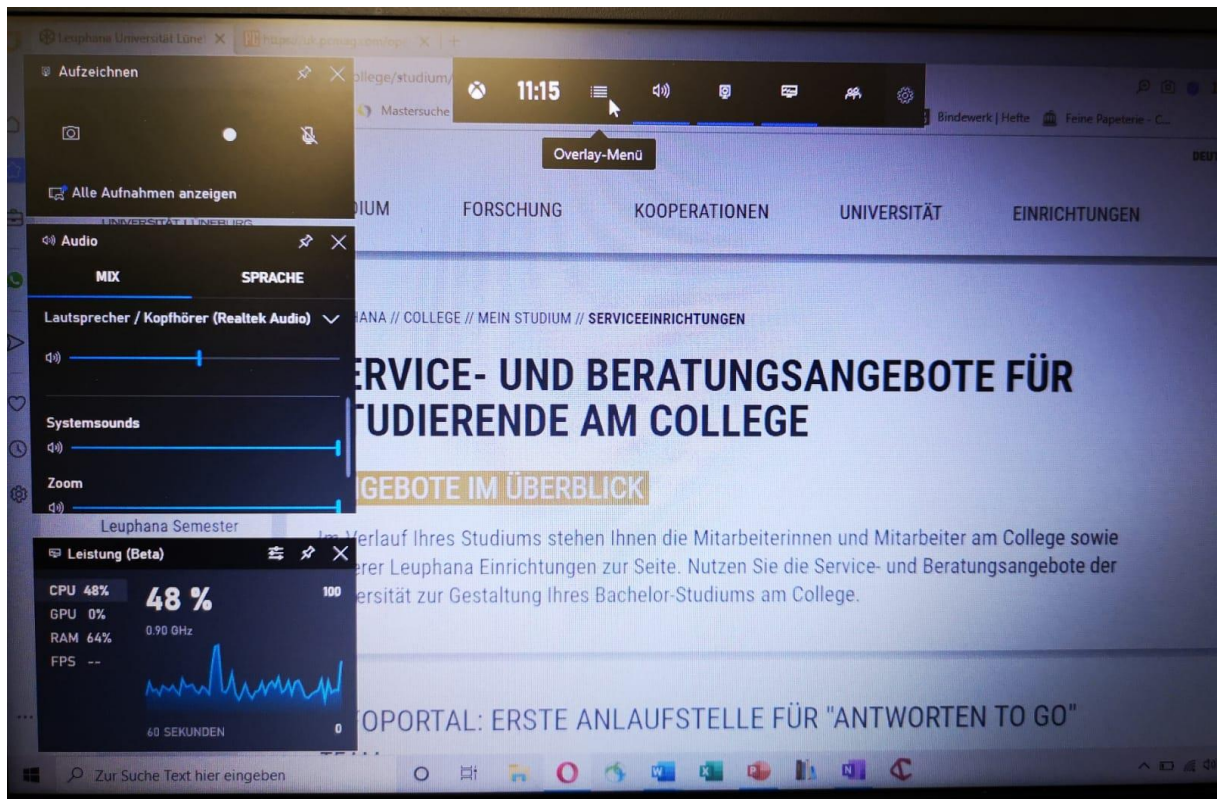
Leuphana Universität Lüne

Aufzeichnen

Alle Aufnahmen anzeigen

11:15

Overlay-Menü

ollege/studium/

Mastersuche

Bindewerk | Hefte

Feine Papeterie - C...

DEUT

UNIVERSITÄT LÜNEBURG

Audio

MIX

SPRACHE

Lautsprecher / Kopfhörer (Realtek Audio)

Systemsounds

Zoom

Leuphana Semester

Leistung (Beta)

CPU 48%

GPU 0%

RAM 64%

FPS --

48 %

0.90 GHz

100

60 SEKUNDEN

0

IUM

FORSCHUNG

KOOPERATIONEN

UNIVERSITÄT

EINRICHTUNGEN

HANA // COLLEGE // MEIN STUDIUM // SERVICEEINRICHTUNGEN

ERVICE- UND BERATUNGSANGEBOTE FÜR TUDIERENDE AM COLLEGE

GEBOTE IM ÜBERBLICK

Im Verlauf Ihres Studiums stehen Ihnen die Mitarbeiterinnen und Mitarbeiter am College sowie erer Leuphana Einrichtungen zur Seite. Nutzen Sie die Service- und Beratungsangebote der ersität zur Gestaltung Ihres Bachelor-Studiums am College.

OPORTAL: ERSTE ANLAUFSTELLE FÜR "ANTWORTEN TO GO"

Zur Suche Text hier eingeben